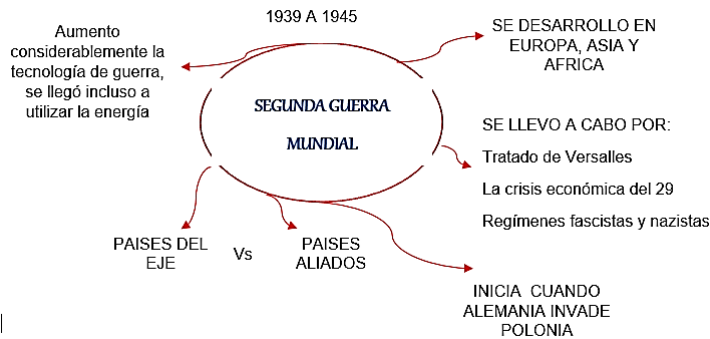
1939 A 1945

Aumento considerablemente la tecnología de guerra, se llegó incluso a utilizar la energía

SE DESARROLLO EN EUROPA, ASIA Y AFRICA

SEGUNDA GUERRA MUNDIAL

SE LLEVO A CABO POR:

Tratado de Versalles

La crisis económica del 29

Regímenes fascistas y nazistas

PAISES DEL EJE

Vs

PAISES ALIADOS

INICIA CUANDO ALEMANIA INVADE POLONIA